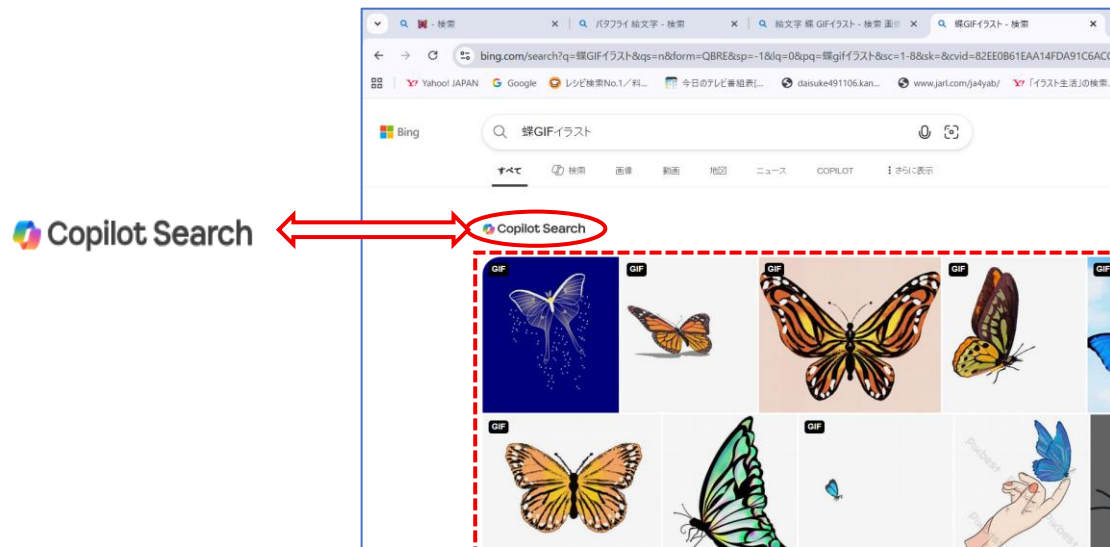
Copilot Search

- 検索 | バタフライ 絵文字 - 検索 | 絵文字 蝶 GIFイラスト - 検索 画 | 蝶GIFイラスト - 検索

bing.com/search?q=蝶GIFイラスト&qs=n&form=QBRE&sp=-1&lq=0&pq=蝶gifイラスト&sc=1-8&sk=&cvid=82EE0B61EAA14FDA91C6AC

Yahoo! JAPAN | Google | レシピ検索No.1／料... | 今日のテレビ番組表[... | daisuke491106.kan... | www.jarl.com/ja4yab/ | 「イラスト生活」の検索...

Bing

蝶GIFイラスト

すべて | 検索 | 画像 | 動画 | 地図 | ニュース | COPILOT | さらに表示

Copilot Search

GIF GIF GIF GIF GIF GIF GIF